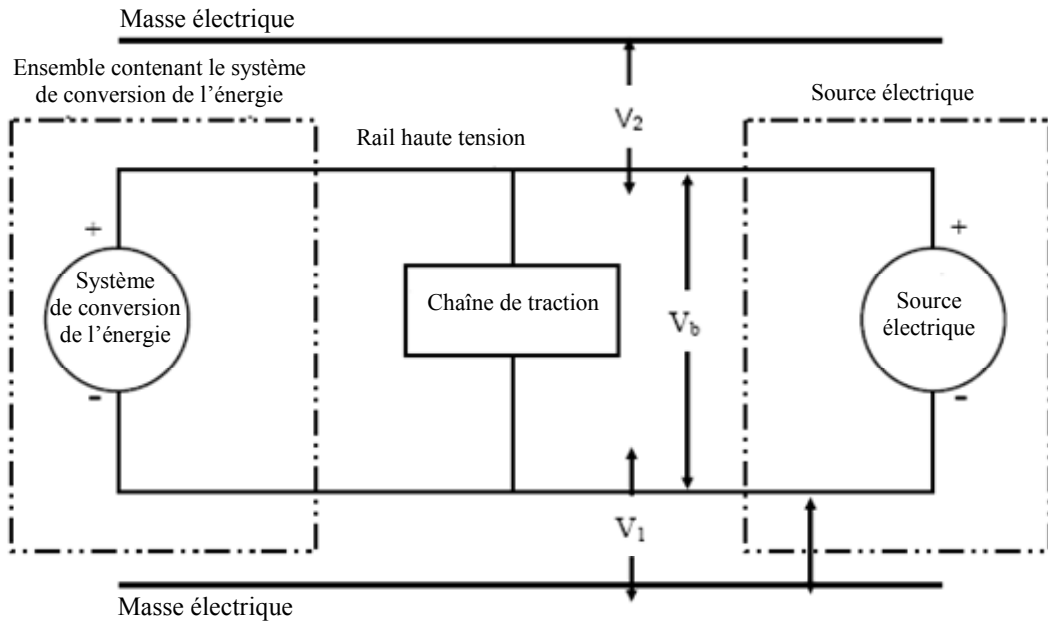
Masse électrique

Ensemble contenant le système de conversion de l'énergie

Source électrique

Rail haute tension

$V_2$

+

Système de conversion de l'énergie

-

Chaîne de traction

$V_b$

+

Source électrique

-

$V_1$

Masse électrique